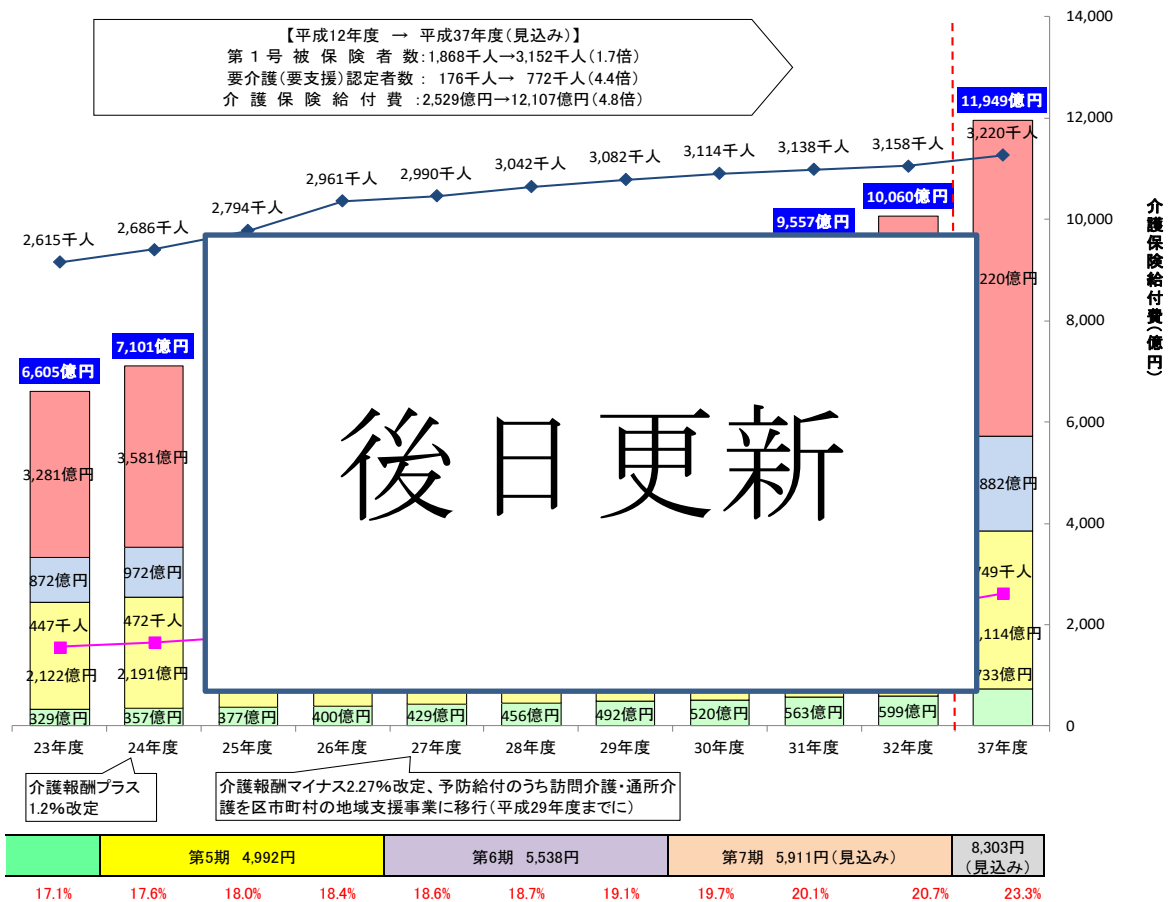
【平成12年度 → 平成37年度(見込み)】
第１号被保険者数：1,868千人→3,152千人（1.7倍）
要介護(要支援)認定者数： 176千人→ 772千人（4.4倍）
介護保険給付費：2,529億円→12,107億円（4.8倍）

14,000
12,000
10,000
8,000
6,000
4,000
2,000
0

介護保険給付費(億円)

11,949億円
10,060億円
9,557億円
7,101億円
6,605億円

2,615千人
2,686千人
2,794千人
2,961千人
2,990千人
3,042千人
3,082千人
3,114千人
3,138千人
3,158千人
3,220千人

3,281億円
872億円
447千人
2,122億円
329億円

3,581億円
972億円
472千人
2,191億円
357億円

377億円
400億円
429億円
456億円
492億円
520億円
563億円
599億円

220億円
882億円
749千人
114億円
733億円

後日更新

23年度
24年度
25年度
26年度
27年度
28年度
29年度
30年度
31年度
32年度
37年度

介護報酬プラス1.2%改定

介護報酬マイナス2.27%改定、予防給付のうち訪問介護・通所介護を区市町村の地域支援事業に移行(平成29年度までに)

| | 第5期 4,992円 | 第6期 5,538円 | 第7期 5,911円(見込み) | 8,303円(見込み) |
|---|---|---|---|---|

17.1% 17.6% 18.0% 18.4% 18.6% 18.7% 19.1% 19.7% 20.1% 20.7% 23.3%